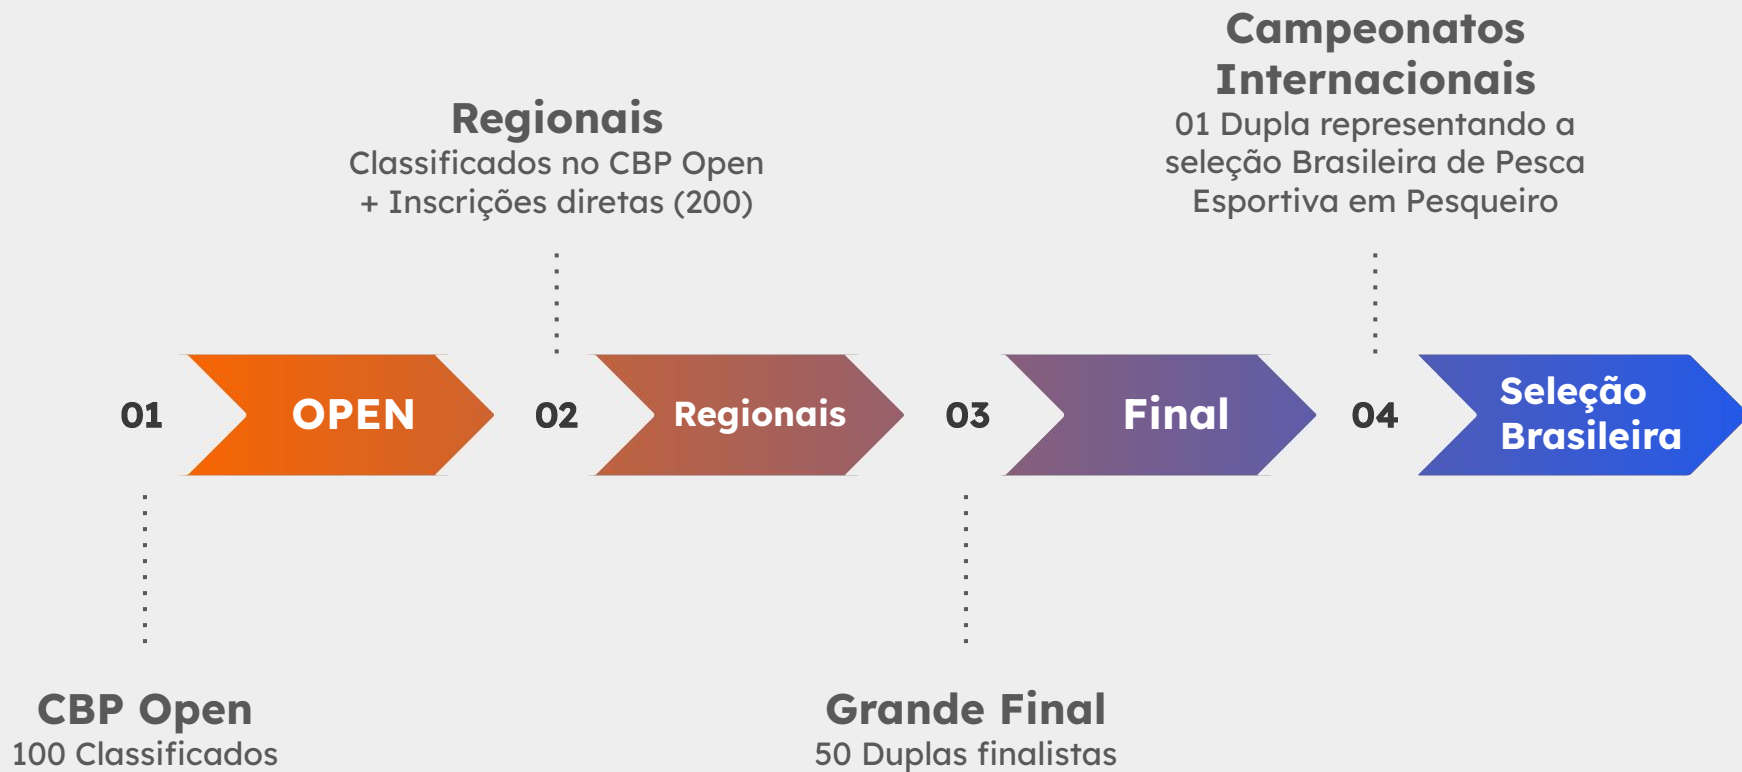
Campeonatos Internacionais
01 Dupla representando a seleção Brasileira de Pesca Esportiva em Pesqueiro

Regionais
Classificados no CBP Open + Inscrições diretas (200)

01 OPEN 02 Regionais 03 Final 04 Seleção Brasileira

CBP Open
100 Classificados

Grande Final
50 Duplas finalistas